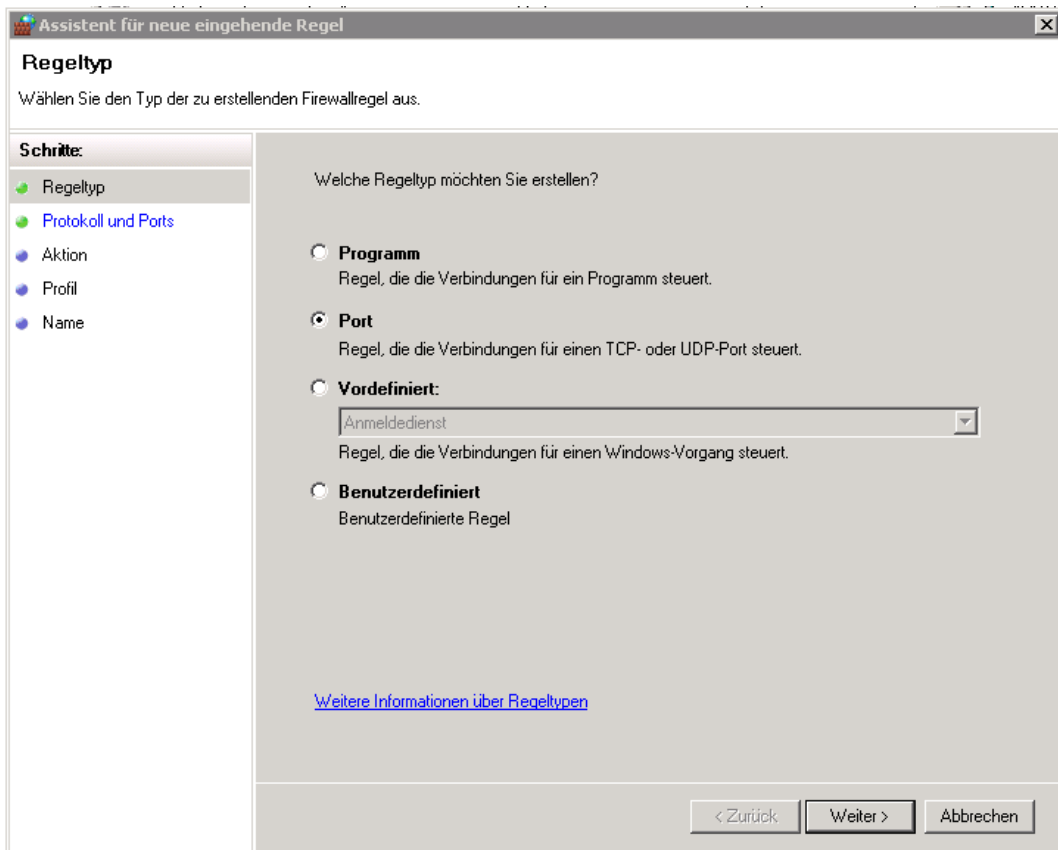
Assistent für neue eingehende Regel

Regeltyp

Wählen Sie den Typ der zu erstellenden Firewallregel aus.

Schritte:

Regeltyp

Protokoll und Ports

Aktion

Profil

Name

Welche Regeltyp möchten Sie erstellen?

Programm
Regel, die die Verbindungen für ein Programm steuert.

Port
Regel, die die Verbindungen für einen TCP- oder UDP-Port steuert.

Vordefiniert:
Anmeldedienst
Regel, die die Verbindungen für einen Windows-Vorgang steuert.

Benutzerdefiniert
Benutzerdefinierte Regel

Weitere Informationen über Regeltypen

< Zurück | Weiter > | Abbrechen